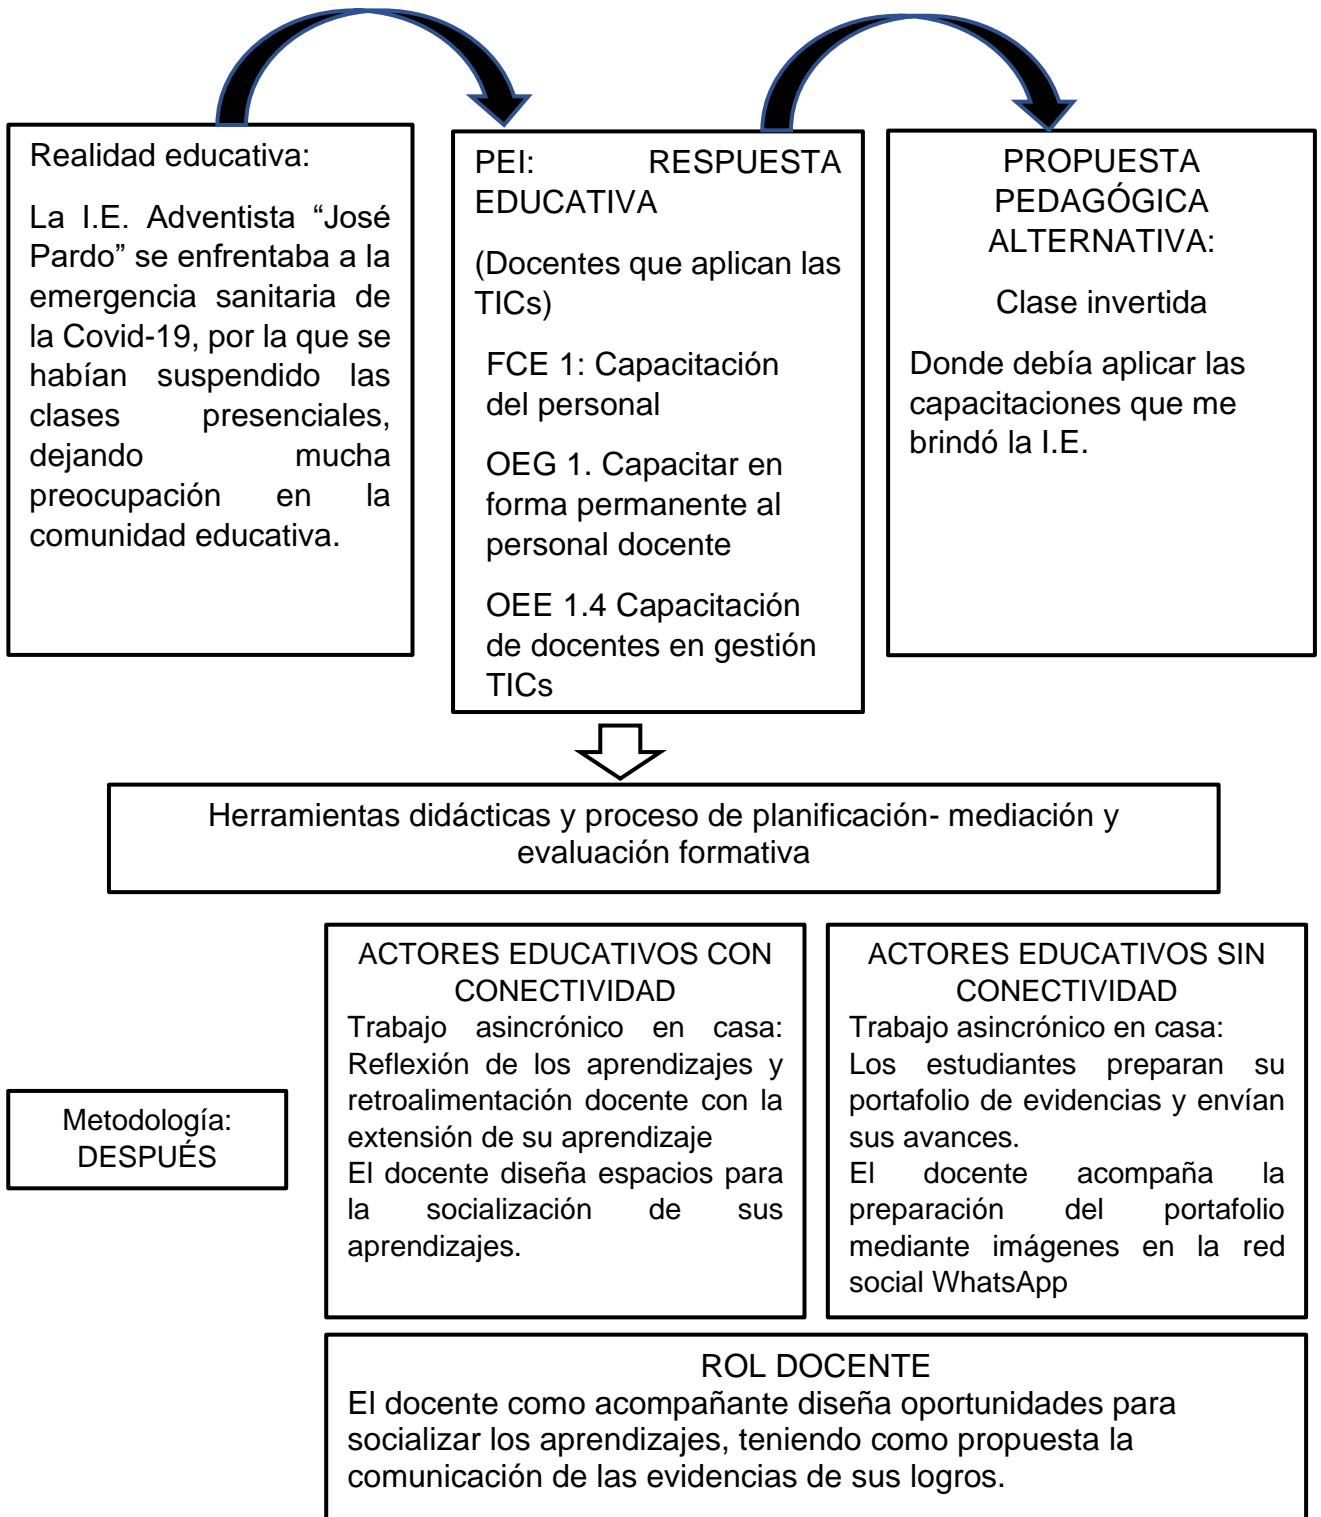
Realidad educativa:

La I.E. Adventista “José Pardo” se enfrentaba a la emergencia sanitaria de la Covid-19, por la que se habían suspendido las clases presenciales, dejando mucha preocupación en la comunidad educativa.

PEI: RESPUESTA EDUCATIVA

(Docentes que aplican las TICs)

FCE 1: Capacitación del personal

OEG 1. Capacitar en forma permanente al personal docente

OEE 1.4 Capacitación de docentes en gestión TICs

PROPUESTA PEDAGÓGICA ALTERNATIVA:

Clase invertida

Donde debía aplicar las capacitaciones que me brindó la I.E.

Herramientas didácticas y proceso de planificación- mediación y evaluación formativa

Metodología: DESPUÉS

ACTORES EDUCATIVOS CON CONECTIVIDAD
Trabajo asincrónico en casa: Reflexión de los aprendizajes y retroalimentación docente con la extensión de su aprendizaje
El docente diseña espacios para la socialización de sus aprendizajes.

ACTORES EDUCATIVOS SIN CONECTIVIDAD
Trabajo asincrónico en casa:
Los estudiantes preparan su portafolio de evidencias y envían sus avances.
El docente acompaña la preparación del portafolio mediante imágenes en la red social WhatsApp

ROL DOCENTE
El docente como acompañante diseña oportunidades para socializar los aprendizajes, teniendo como propuesta la comunicación de las evidencias de sus logros.